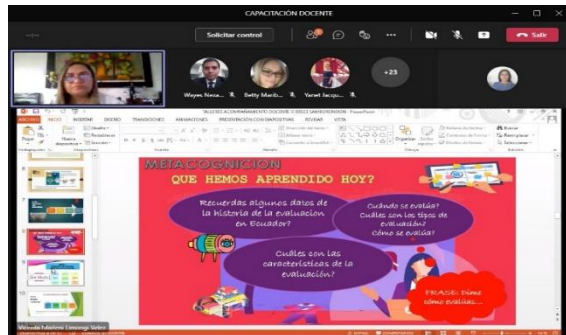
CAPACITACIÓN DOCENTE

Solicitar control

Salir

Wayes Neca...

Betty Marib...

Yenet Jacqu...

+23

TALLER 2 ACOMPAÑAMIENTO DOCENTE 3 0822 SANTEODORO - PowerPoint

ARCHIVO INICIO INSERTAR DISEÑO TRANSICIONES ANIMACIONES PRESENTACIÓN CON DIAPOSITIVAS REVISAR VISTA

METACOGNICION

QUE HEMOS APRENDIDO HOY?

Recuerdas algunos datos de la historia de la evaluacion en Ecuador?

Cuándo se evalúa? Cuáles son los tipos de evaluación? Cómo se evalúa?

Cuáles son las características de la evaluación?

FRASE: Dime cómo evalúas...

Vicente Marlene Limongi Velez